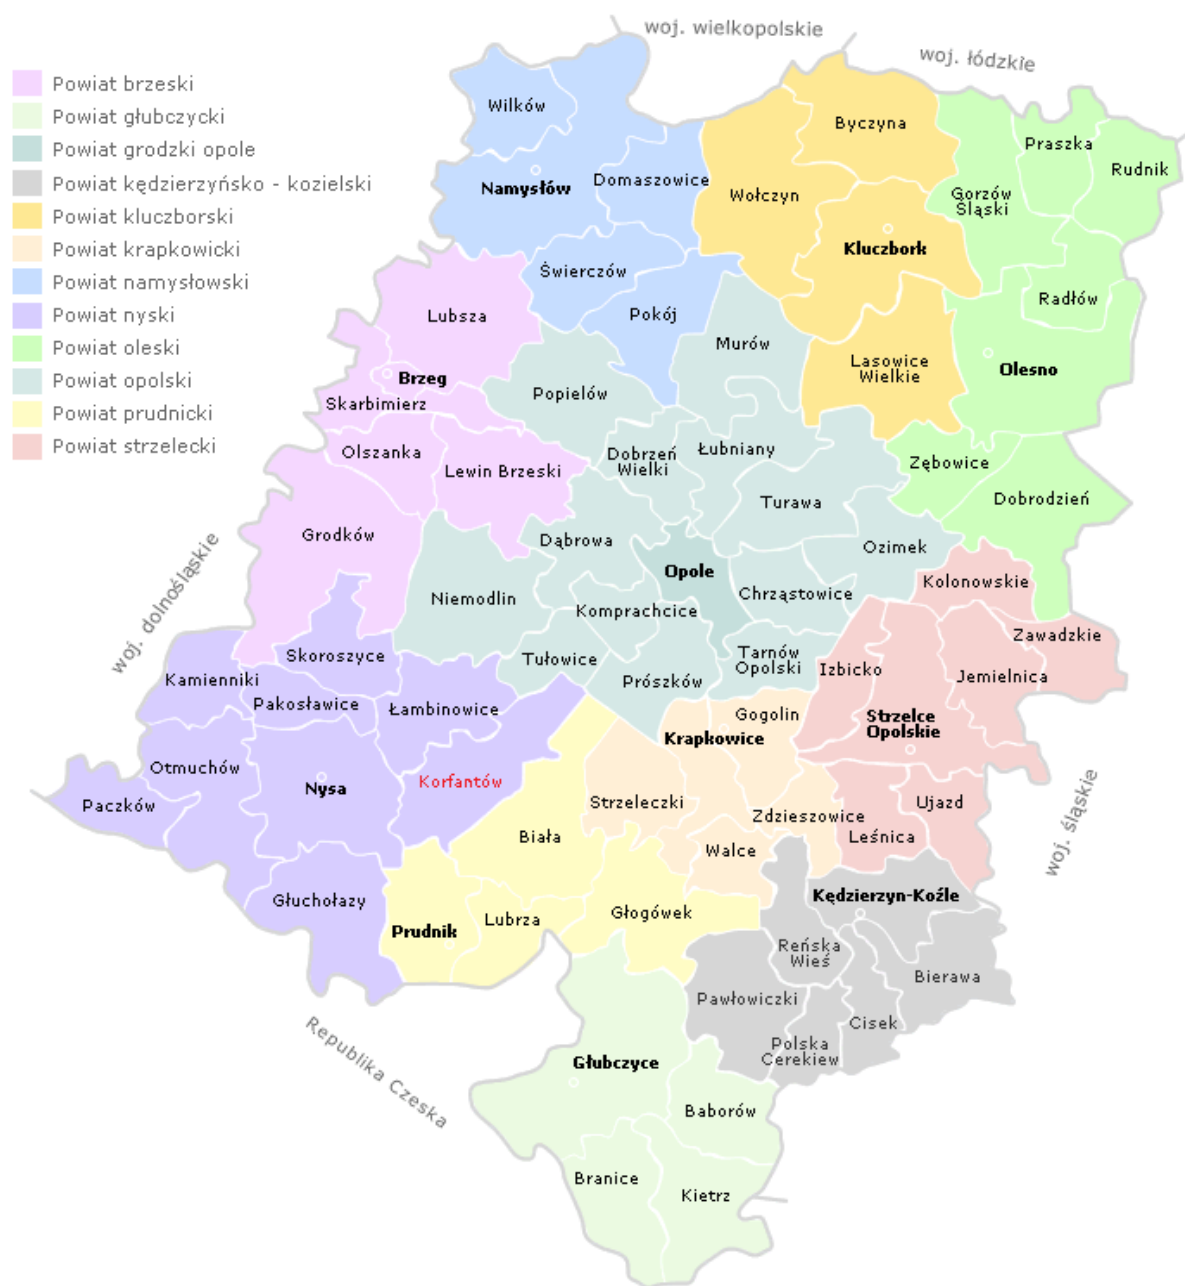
Powiat brzeski
Powiat głubczycki
Powiat grodzki opole
Powiat kędzierzyńsko - kozielski
Powiat kluczborski
Powiat krapkowicki
Powiat namysłowski
Powiat nyski
Powiat oleski
Powiat opolski
Powiat prudnicki
Powiat strzelecki

woj. wielkopolskie
woj. łódzkie
woj. dolnośląskie
woj. śląskie
Republika Czeska

Wilków
Namysłów
Domaszowice
Byczyna
Praszka
Rudnik
Wołczyn
Gorzów Śląski
Kluczbork
Świerczów
Pokój
Radłów
Lubsza
Murów
Lasowice Wielkie
Olesno
Brzeg
Popielów
Skarbimierz
Dobrzeń Wielki
Łubniany
Zębowice
Olszanka
Lewin Brzeski
Turawa
Dobrodzień
Grodków
Dąbrowa
Ozimek
Opole
Kolonowskie
Niemodlin
Chrząstowice
Komprachcice
Zawadzkie
Skoroszyce
Tarnów Opolski
Izbicko
Tułowice
Jemielnica
Kamiennik
Prószków
Pakosławice
Łambinowice
Gogolin
Strzelce Opolskie
Krapkowice
Otmuchów
Nysa
Korfantów
Paczków
Strzeleczki
Ujazd
Zdzieszowice
Biała
Leśnica
Walce
Głuchołazy
Kędzierzyn-Koźle
Prudnik
Lubrza
Głogówek
Reńska Wieś
Bierawa
Pawłowiczki
Cisek
Polska Cerekiew
Głubczyce
Baborów
Branice
Kietrz